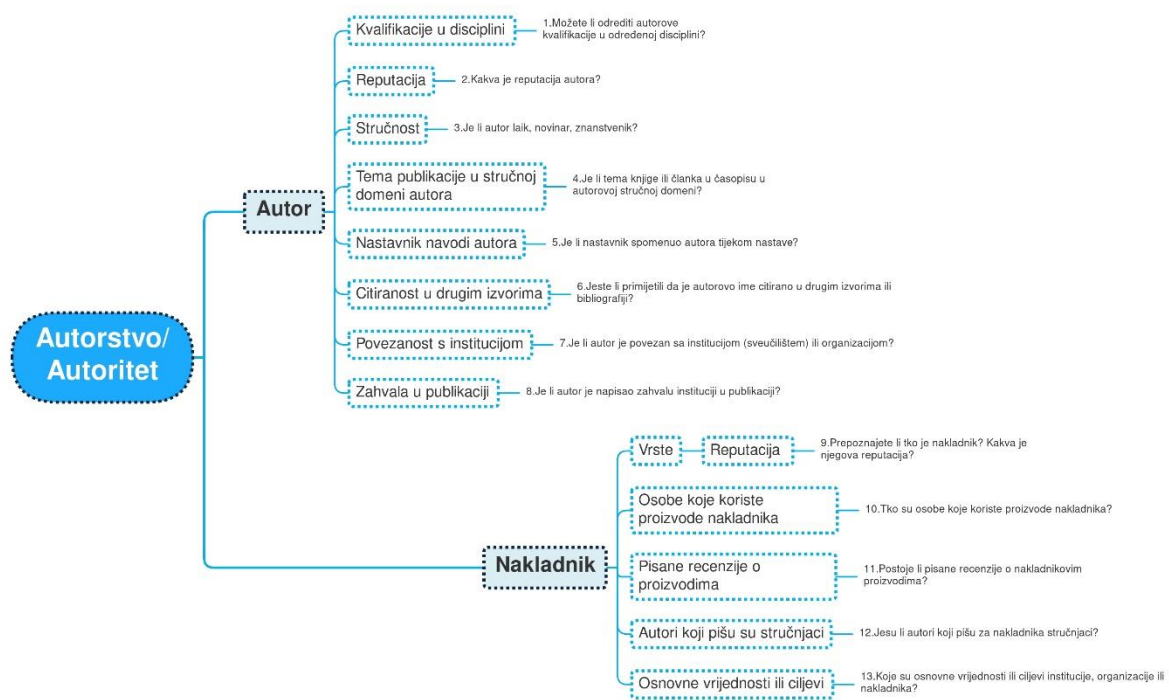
Autorstvo/ Autoritet

Autor

Kvalifikacije u disciplini
1.Možete li odrediti autorove kvalifikacije u određenoj disciplini?

Reputacija
2.Kakva je reputacija autora?

Stručnost
3.Je li autor laik, novinar, znanstvenik?

Tema publikacije u stručnoj domeni autora
4.Je li tema knjige ili članka u časopisu u autorovoj stručnoj domeni?

Nastavnik navodi autora
5.Je li nastavnik spomenuo autora tijekom nastave?

Citiranost u drugim izvorima
6.Jeste li primijetili da je autorovo ime citirano u drugim izvorima ili bibliografiji?

Povezanost s institucijom
7.Je li autor je povezan sa institucijom (sveučilištem) ili organizacijom?

Zahvala u publikaciji
8.Je li autor je napisao zahvalu instituciji u publikaciji?

Nakladnik

Vrste
Reputacija
9.Prepoznajete li tko je nakladnik? Kakva je njegova reputacija?

Osobe koje koriste proizvode nakladnika
10.Tko su osobe koje koriste proizvode nakladnika?

Pisane recenzije o proizvodima
11.Postoje li pisane recenzije o nakladnikovim proizvodima?

Autori koji pišu su stručnjaci
12.Jesu li autori koji pišu za nakladnika stručnjaci?

Osnovne vrijednosti ili ciljevi
13.Koje su osnovne vrijednosti ili ciljevi institucije, organizacije ili nakladnika?